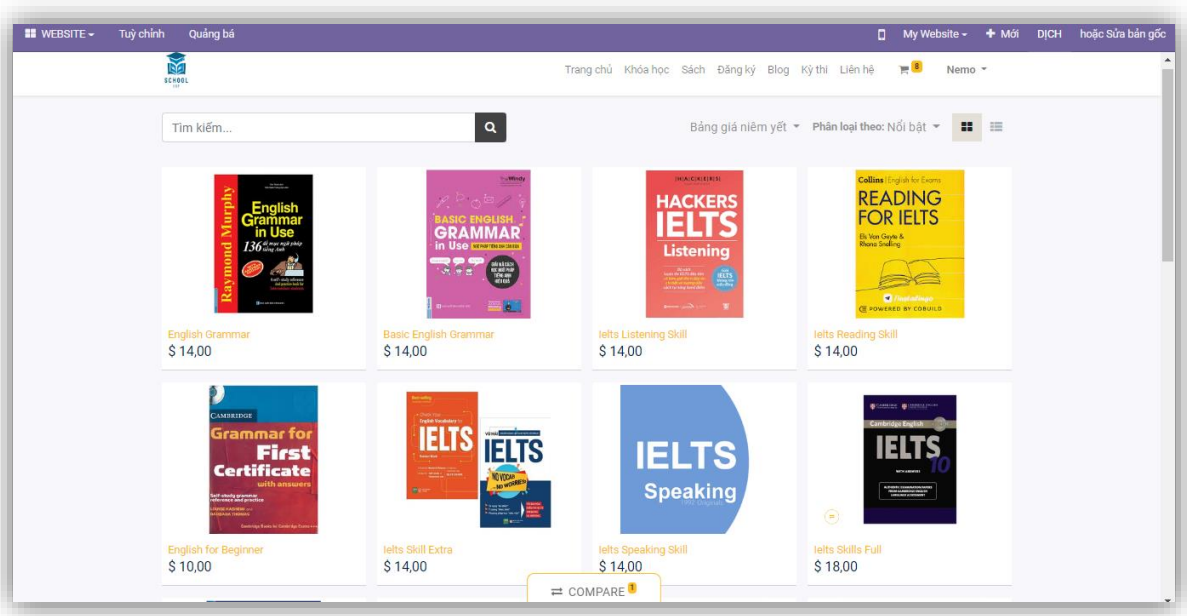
WEBSITE Tuỳ chỉnh Quảng bá My Website Mới DỊCH hoặc Sửa bản gốc

SCHOOL

Trang chủ Khóa học Sách Đăng ký Blog Kỳ thi Liên hệ 8 Nemo

Tìm kiếm...

Bảng giá niêm yết Phân loại theo: Nổi bật

Raymond Murphy English Grammar in Use 136 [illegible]

English Grammar
$ 14,00

BASIC ENGLISH GRAMMAR in Use

Basic English Grammar
$ 14,00

HACKERS IELTS Listening

Ielts Listening Skill
$ 14,00

Collins English for Exams READING FOR IELTS Els Van Geyte & Rhona Snelling POWERED BY COBUILD

Ielts Reading Skill
$ 14,00

CAMBRIDGE Grammar for First Certificate with answers Self-study grammar reference and practice

English for Beginner
$ 10,00

IELTS IELTS NO VOCAB NO WORRIES

Ielts Skill Extra
$ 14,00

IELTS Speaking

Ielts Speaking Skill
$ 14,00

Cambridge English IELTS 10 WITH ANSWERS

Ielts Skills Full
$ 18,00

COMPARE 1